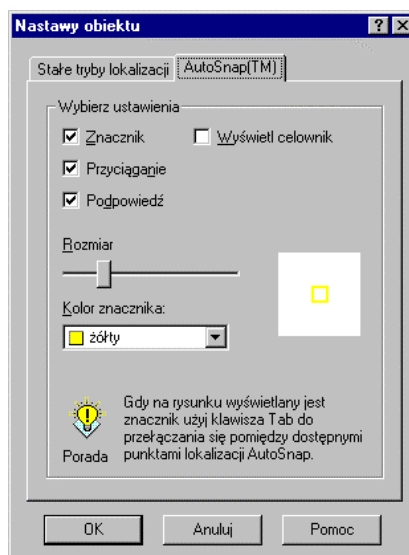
Nastawy obiektu

? X

Stałe tryby lokalizacji | AutoSnap(TM)

Wybierz ustawienia

☑ Znacznik

☐ Wyświetl celownik

☑ Przyciąganie

☑ Podpowiedź

Rozmiar

Kolor znacznika:

żółty

Gdy na rysunku wyświetlany jest znacznik użyj klawisza Tab do przełączania się pomiędzy dostępnymi punktami lokalizacji AutoSnap.

Porada

OK

Anuluj

Pomoc